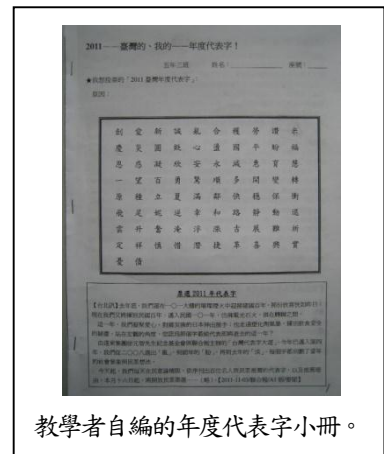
2011——臺灣的、我的——年度代表字！

五年三班　　姓名：________　　座號：____

★我想投票的「2011 臺灣年度代表字」：

原因：

| 創 | 愛 | 新 | 誠 | 亂 | 合 | 穩 | 勞 | 漲 | 油 |
|---|---|---|---|---|---|---|---|---|---|
| 憂 | 民 | 國 | 歡 | 心 | 歪 | 國 | 平 | 給 | 福 |
| 恩 | 惑 | 財 | 欣 | 安 | 水 | 減 | 惠 | 育 | 慧 |
| 一 | 望 | 百 | 勇 | 幫 | 增 | 多 | 開 | 樂 | 團 |
| 游 | 權 | 立 | 夏 | 滿 | 耕 | 快 | 穩 | 保 | 衡 |
| 旋 | 是 | 致 | 近 | 幸 | 和 | 路 | 靜 | 動 | 透 |
| 雲 | 升 | 奮 | 全 | 淨 | 漲 | 吉 | 展 | 難 | 潤 |
| 定 | 祥 | 憤 | 傷 | 優 | 捷 | 革 | 易 | 興 | 寶 |
| 曼 | 借 |  |  |  |  |  |  |  |  |

臺灣 2011 年代表字

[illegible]

教學者自編的年度代表字小冊。